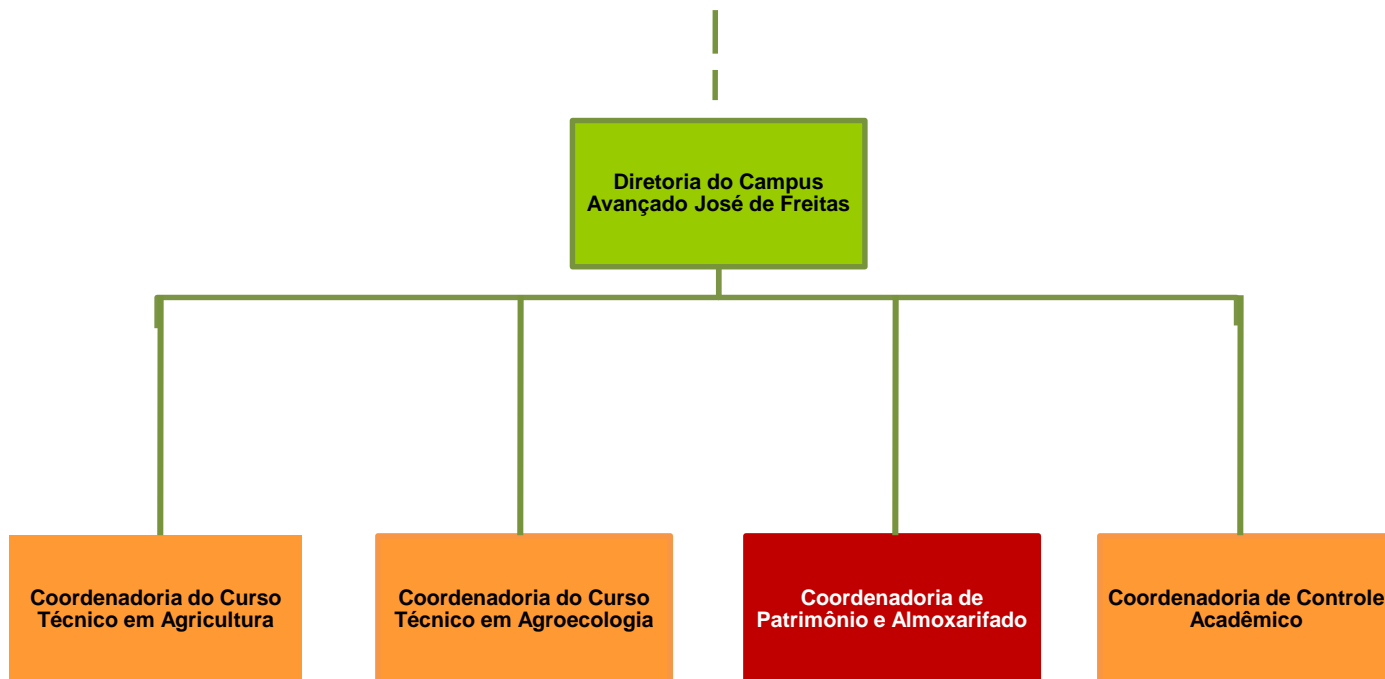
Diretoria do Campus Avançado José de Freitas

Coordenadoria do Curso Técnico em Agricultura

Coordenadoria do Curso Técnico em Agroecologia

Coordenadoria de Patrimônio e Almoxarifado

Coordenadoria de Controle Acadêmico